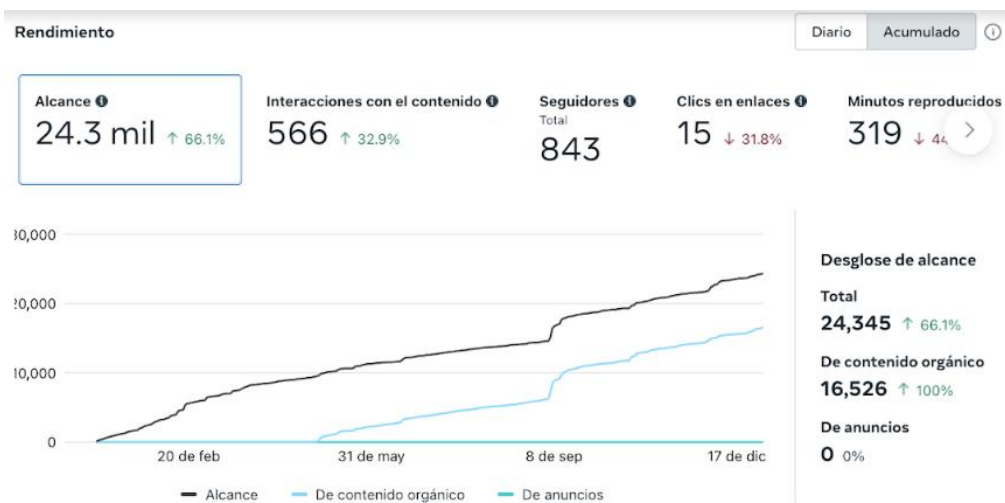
Rendimiento

Diario | Acumulado

Alcance
24.3 mil ↑ 66.1%

Interacciones con el contenido
566 ↑ 32.9%

Seguidores
Total
843

Clics en enlaces
15 ↓ 31.8%

Minutos reproducidos
319 ↓ 4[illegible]

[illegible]0,000
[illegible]0,000
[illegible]0,000
0

20 de feb
31 de may
8 de sep
17 de dic

Alcance
De contenido orgánico
De anuncios

Desglose de alcance

Total
24,345 ↑ 66.1%

De contenido orgánico
16,526 ↑ 100%

De anuncios
0 0%